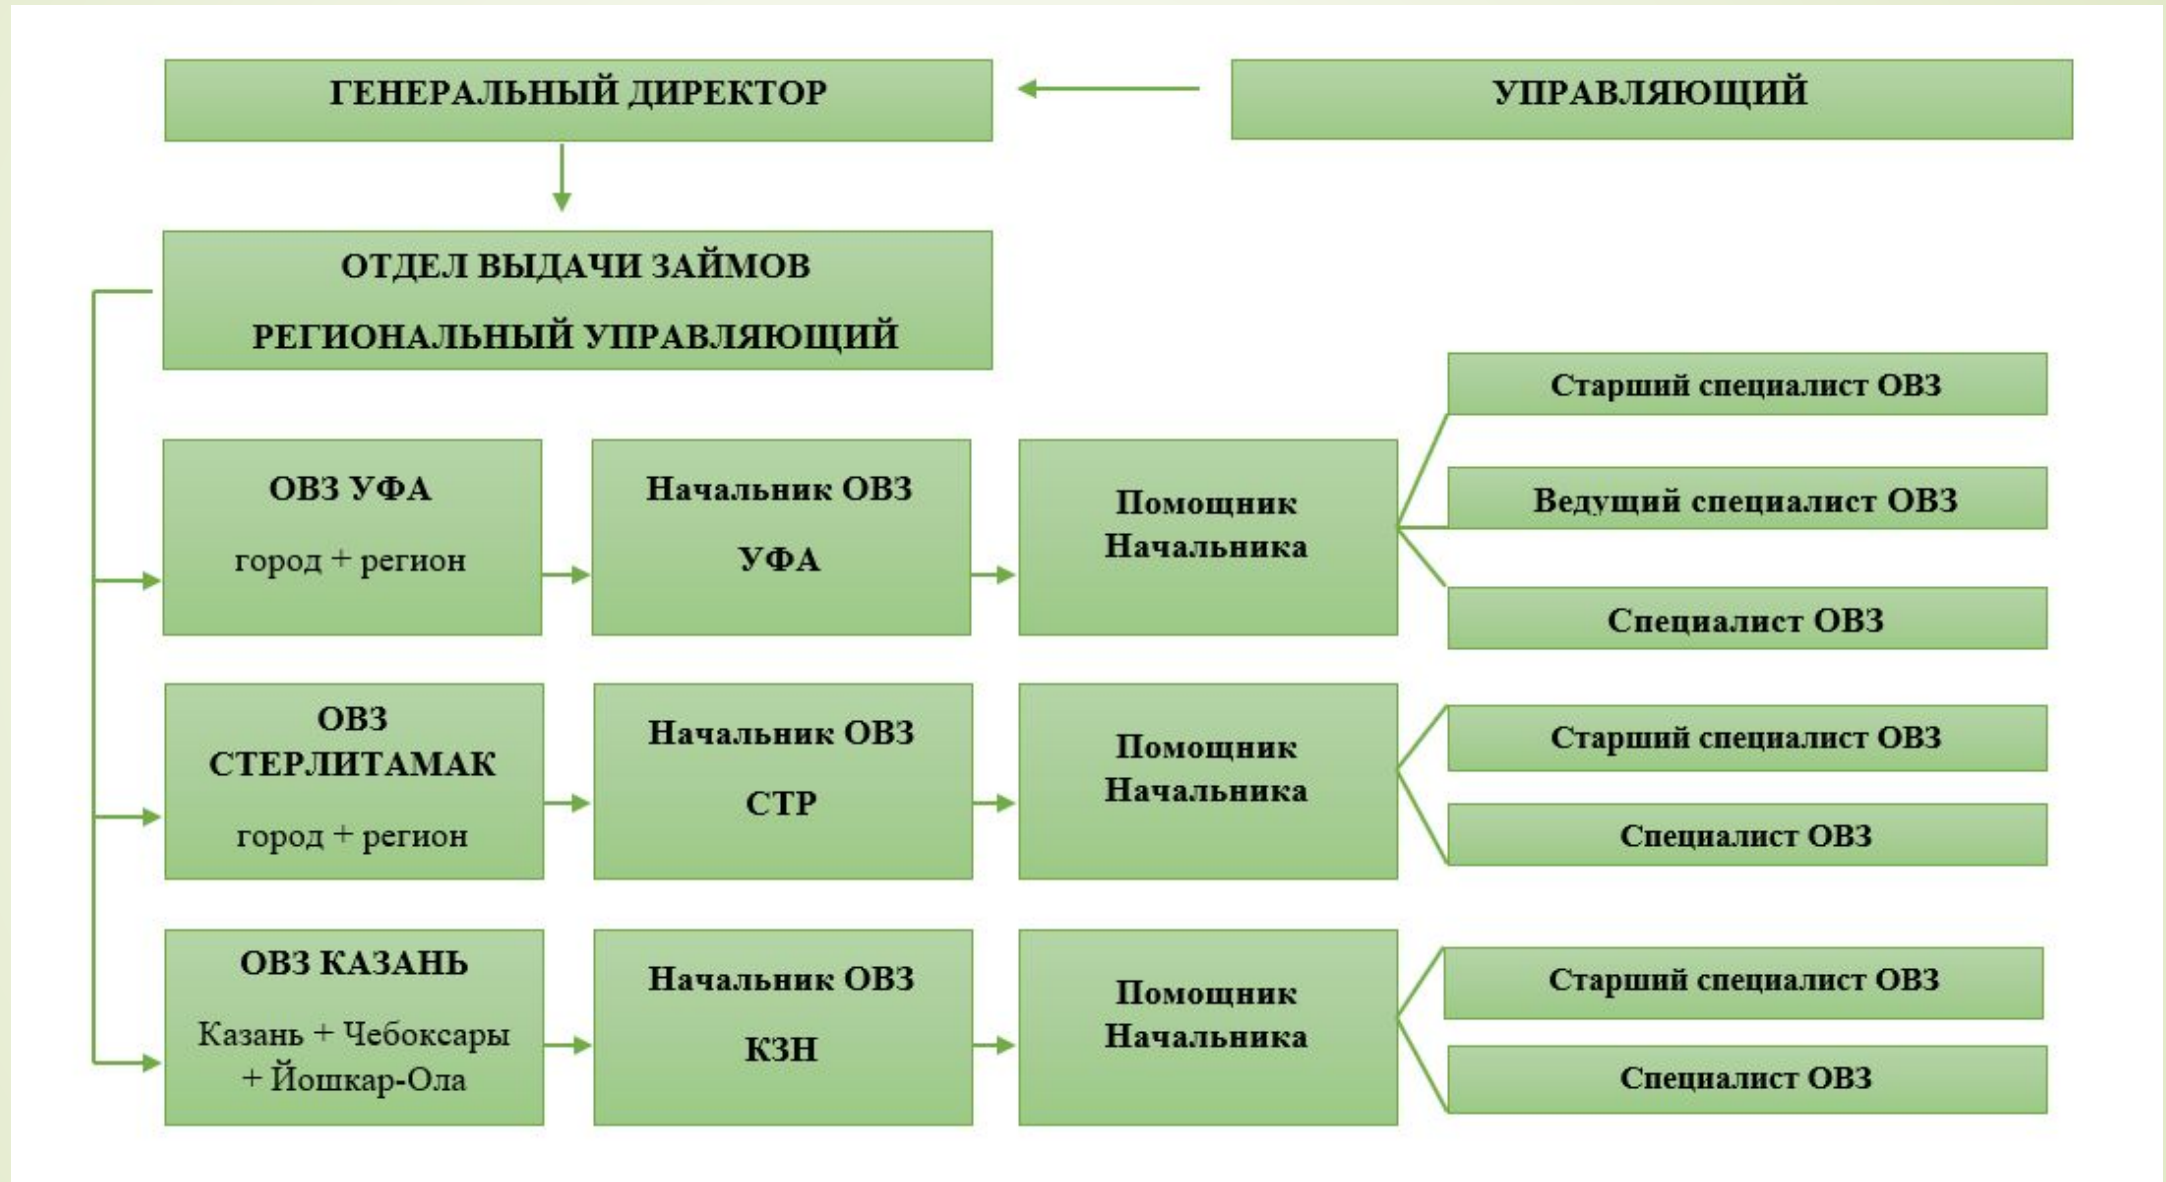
ГЕНЕРАЛЬНЫЙ ДИРЕКТОР

УПРАВЛЯЮЩИЙ

ОТДЕЛ ВЫДАЧИ ЗАЙМОВ

РЕГИОНАЛЬНЫЙ УПРАВЛЯЮЩИЙ

ОВЗ УФА

город + регион

Начальник ОВЗ

УФА

Помощник Начальника

Старший специалист ОВЗ

Ведущий специалист ОВЗ

Специалист ОВЗ

ОВЗ СТЕРЛИТАМАК

город + регион

Начальник ОВЗ

СТР

Помощник Начальника

Старший специалист ОВЗ

Специалист ОВЗ

ОВЗ КАЗАНЬ

Казань + Чебоксары + Йошкар-Ола

Начальник ОВЗ

КЗН

Помощник Начальника

Старший специалист ОВЗ

Специалист ОВЗ